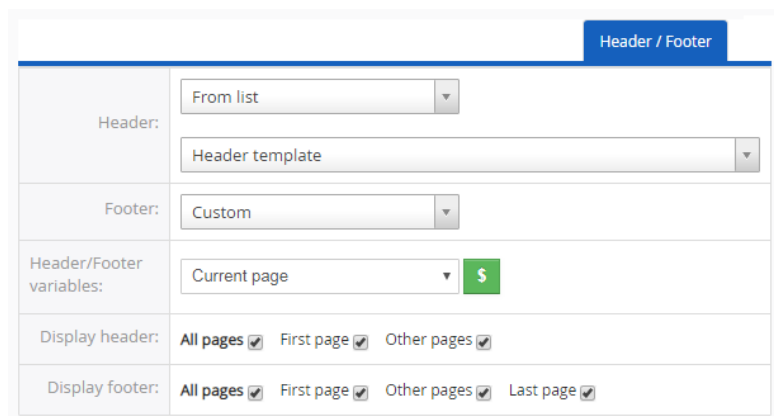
Header / Footer

| | |
|---|---|
| Header: | From list<br>Header template |
| Footer: | Custom |
| Header/Footer variables: | Current page $ |
| Display header: | All pages First page Other pages |
| Display footer: | All pages First page Other pages Last page |